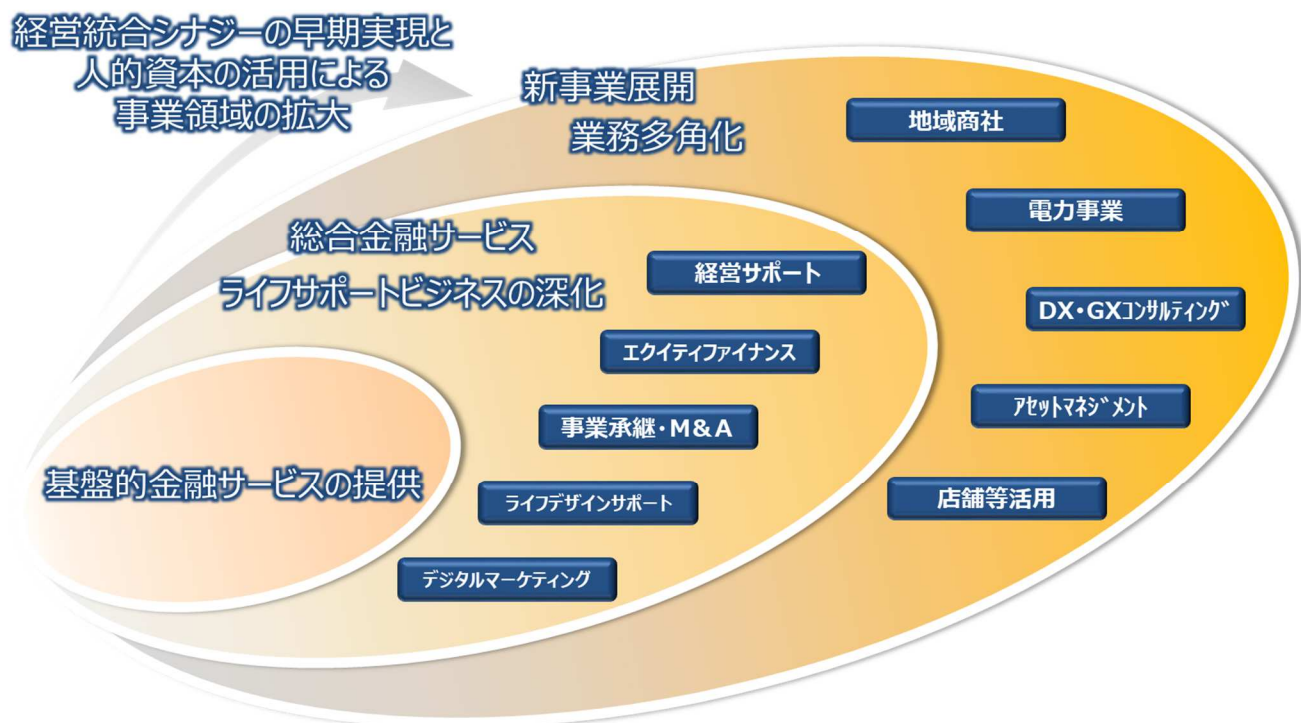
経営統合シナジーの早期実現と
人的資本の活用による
事業領域の拡大

新事業展開
業務多角化

地域商社

電力事業

DX・GXコンサルティング

アセットマネジメント

店舗等活用

総合金融サービス
ライフサポートビジネスの深化

経営サポート

エクイティファイナンス

事業承継・M＆A

ライフデザインサポート

デジタルマーケティング

基盤的金融サービスの提供